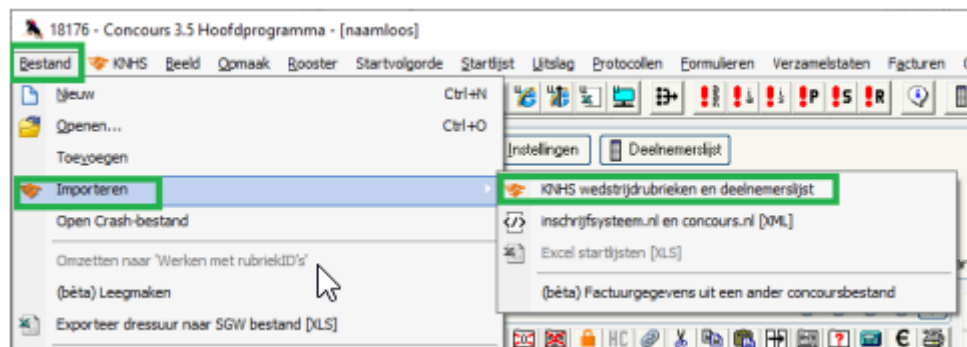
18176 - Concours 3.5 Hoofdprogramma - [naamloos]

Bestand KNHS Beeld Opmaak Rooster Startvolgorde Startlijst Uitslag Protocollen Formulieren Verzamelstaten Facturen

Nieuw Ctrl+N
Openen... Ctrl+O
Toevoegen
Importeren
Open Crash-bestand
Omzetten naar 'Werken met rubriekID's'
(bèta) Leegmaken
Exporteer dressuur naar SGW bestand [XLS]

Instellingen Deelnemerslijst

KNHS wedstrijdrubrieken en deelnemerslijst
inschrijfsysteem.nl en concours.nl [XML]
Excel startlijsten [XLS]
(bèta) Factuurgegevens uit een ander concoursbestand

!P !S !R HC €